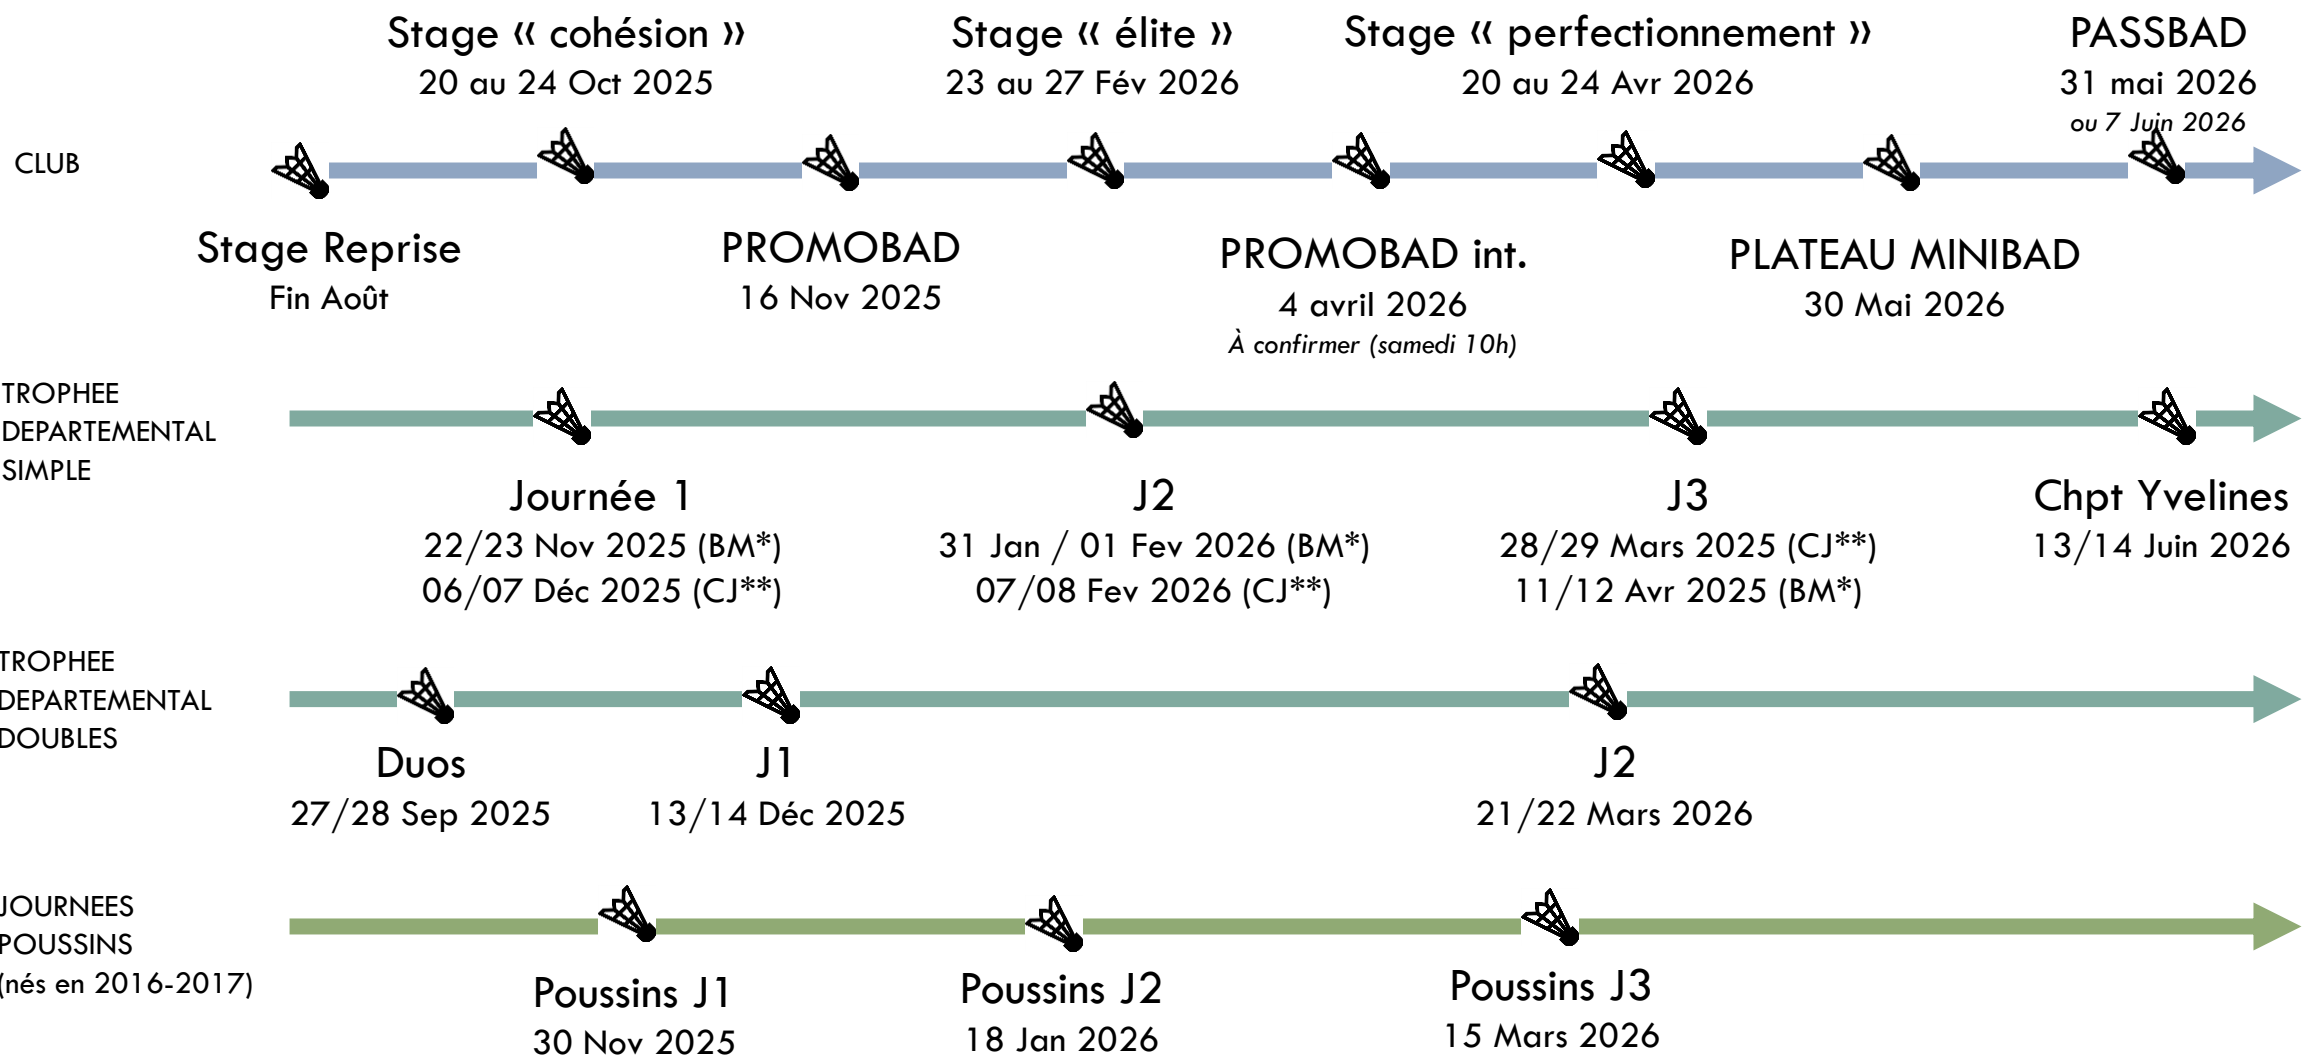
Stage « cohésion »
20 au 24 Oct 2025

Stage « élite »
23 au 27 Fév 2026

Stage « perfectionnement »
20 au 24 Avr 2026

PASSBAD
31 mai 2026
ou 7 Juin 2026

CLUB

Stage Reprise
Fin Août

PROMOBAD
16 Nov 2025

PROMOBAD int.
4 avril 2026
À confirmer (samedi 10h)

PLATEAU MINIBAD
30 Mai 2026

TROPHEE DEPARTEMENTAL SIMPLE

Journée 1
22/23 Nov 2025 (BM*)
06/07 Déc 2025 (CJ**)

J2
31 Jan / 01 Fev 2026 (BM*)
07/08 Fev 2026 (CJ**)

J3
28/29 Mars 2025 (CJ**)
11/12 Avr 2025 (BM*)

Chpt Yvelines
13/14 Juin 2026

TROPHEE DEPARTEMENTAL DOUBLES

Duos
27/28 Sep 2025

J1
13/14 Déc 2025

J2
21/22 Mars 2026

JOURNEES POUSSINS (nés en 2016-2017)

Poussins J1
30 Nov 2025

Poussins J2
18 Jan 2026

Poussins J3
15 Mars 2026